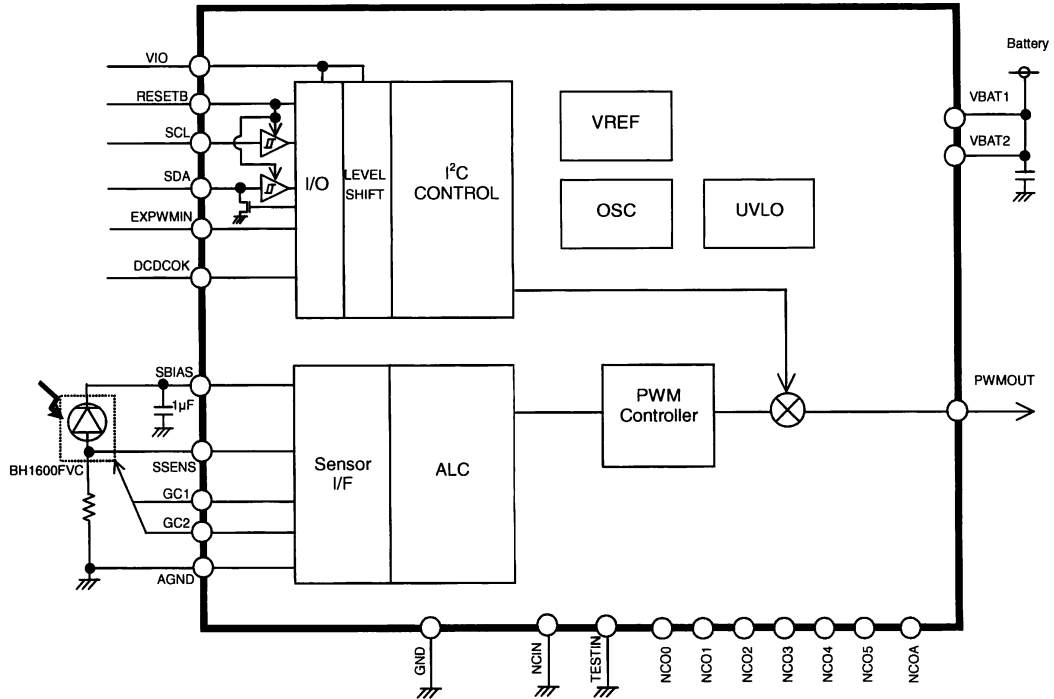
VIO
RESETB
SCL
SDA
EXPWMIN
DCDCOK
I/O
LEVEL SHIFT
I$^2$C CONTROL
VREF
OSC
UVLO
Battery
VBAT1
VBAT2
SBIAS
1μF
BH1600FVC
SSENS
GC1
GC2
AGND
Sensor I/F
ALC
PWM Controller
PWMOUT
GND
NCIN
TESTIN
NCO0
NCO1
NCO2
NCO3
NCO4
NCO5
NCOA